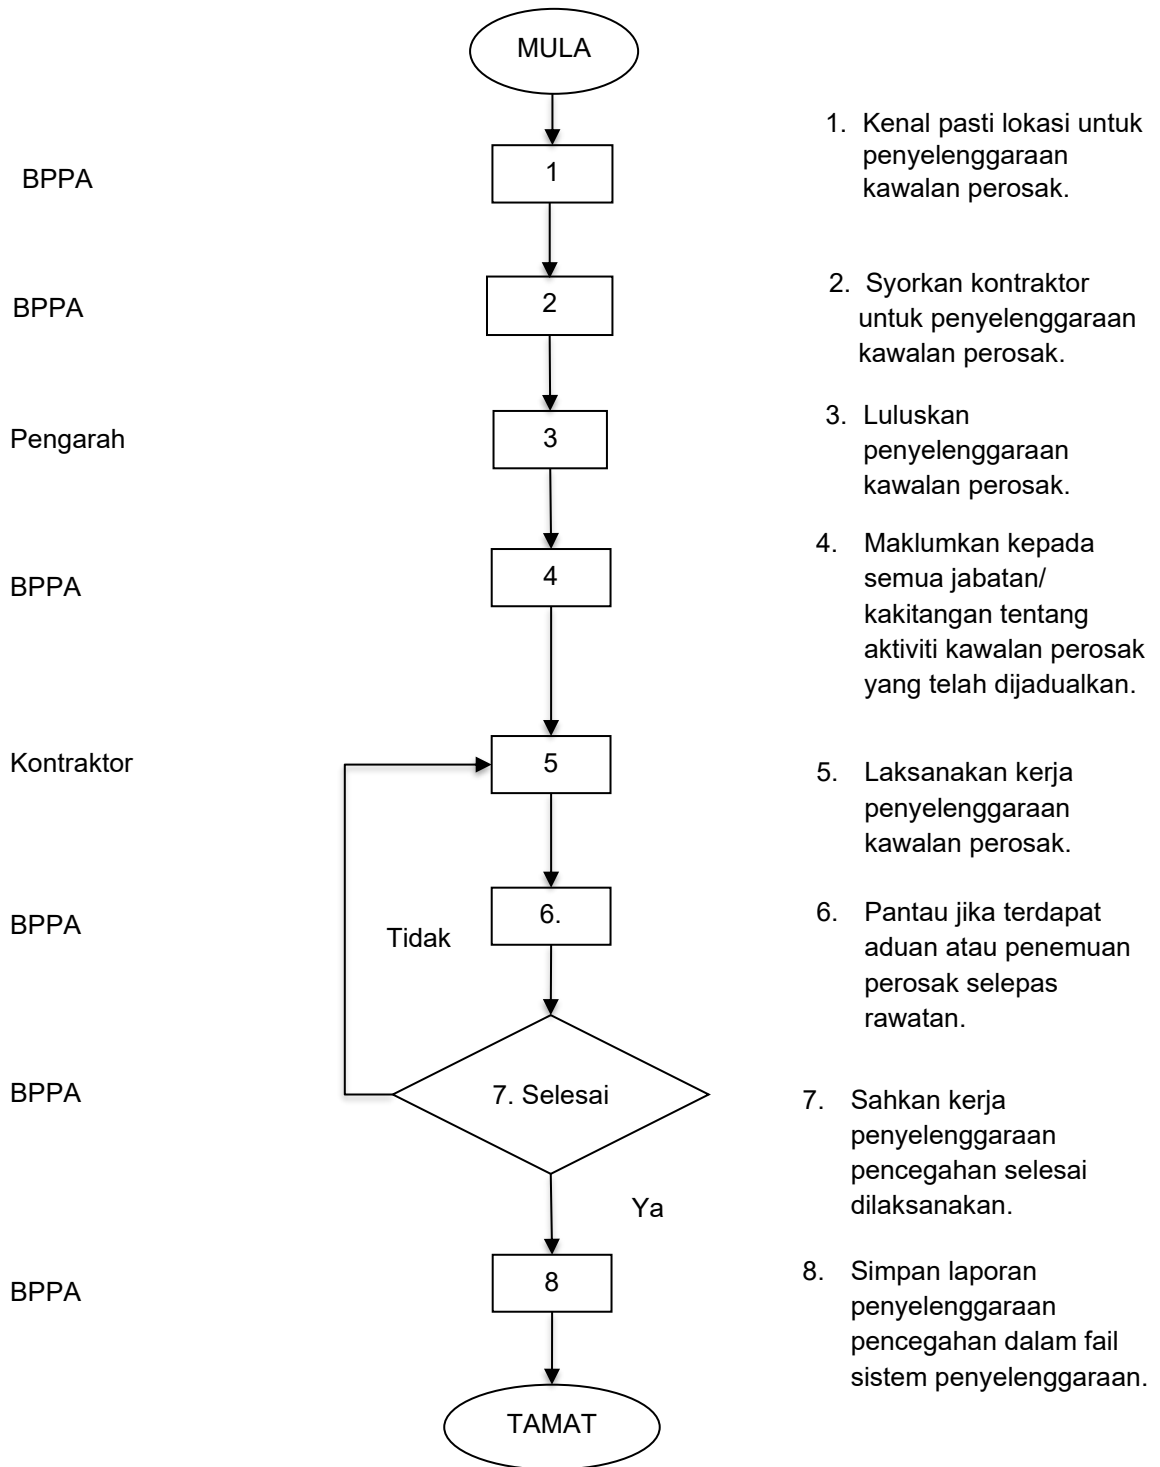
MULA

BPPA
1

1. Kenal pasti lokasi untuk penyelenggaraan kawalan perosak.

BPPA
2

2. Syorkan kontraktor untuk penyelenggaraan kawalan perosak.

Pengarah
3

3. Luluskan penyelenggaraan kawalan perosak.

BPPA
4

4. Maklumkan kepada semua jabatan/ kakitangan tentang aktiviti kawalan perosak yang telah dijadualkan.

Kontraktor
5

5. Laksanakan kerja penyelenggaraan kawalan perosak.

BPPA
6.

6. Pantau jika terdapat aduan atau penemuan perosak selepas rawatan.

Tidak

BPPA
7. Selesai

7. Sahkan kerja penyelenggaraan pencegahan selesai dilaksanakan.

Ya

BPPA
8

8. Simpan laporan penyelenggaraan pencegahan dalam fail sistem penyelenggaraan.

TAMAT